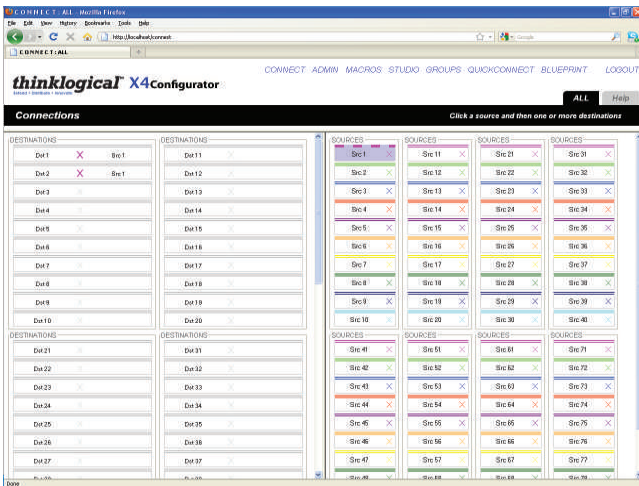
CONNECT : ALL - Mozilla Firefox

File Edit View History Bookmarks Tools Help

http://localhost/connect

Google

CONNECT : ALL

thinklogical™ X4Configurator

CONNECT ADMIN MACROS STUDIO GROUPS QUICKCONNECT BLUEPRINT LOGOUT

ALL Help

Connections

Click a source and then one or more destinations

DESTINATIONS

Dst 1 X Src 1
Dst 2 X Src 1
Dst 3
Dst 4
Dst 5
Dst 6
Dst 7
Dst 8
Dst 9
Dst 10

DESTINATIONS

Dst 11
Dst 12
Dst 13
Dst 14
Dst 15
Dst 16
Dst 17
Dst 18
Dst 19
Dst 20

DESTINATIONS

Dst 21
Dst 22
Dst 23
Dst 24
Dst 25
Dst 26
Dst 27

DESTINATIONS

Dst 31
Dst 32
Dst 33
Dst 34
Dst 35
Dst 36
Dst 37

SOURCES

Src 1
Src 2
Src 3
Src 4
Src 5
Src 6
Src 7
Src 8
Src 9
Src 10

SOURCES

Src 11
Src 12
Src 13
Src 14
Src 15
Src 16
Src 17
Src 18
Src 19
Src 20

SOURCES

Src 21
Src 22
Src 23
Src 24
Src 25
Src 26
Src 27
Src 28
Src 29
Src 30

SOURCES

Src 31
Src 32
Src 33
Src 34
Src 35
Src 36
Src 37
Src 38
Src 39
Src 40

SOURCES

Src 41
Src 42
Src 43
Src 44
Src 45
Src 46
Src 47

SOURCES

Src 51
Src 52
Src 53
Src 54
Src 55
Src 56
Src 57

SOURCES

Src 61
Src 62
Src 63
Src 64
Src 65
Src 66
Src 67

SOURCES

Src 71
Src 72
Src 73
Src 74
Src 75
Src 76
Src 77

Done